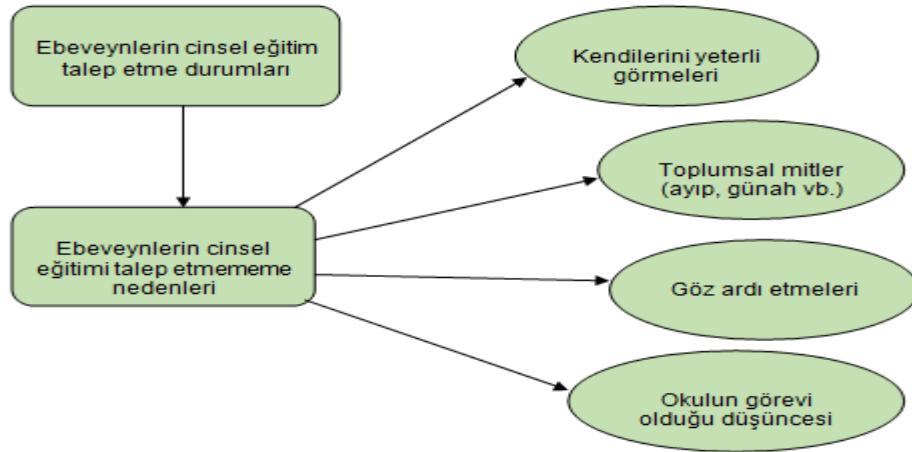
Ebeveynlerin cinsel eğitim talep etme durumları

Ebeveynlerin cinsel eğitimi talep etmememe nedenleri

Kendilerini yeterli görmeleri

Toplumsal mitler (ayıp, günah vb.)

Göz ardı etmeleri

Okulun görevi olduğu düşüncesi